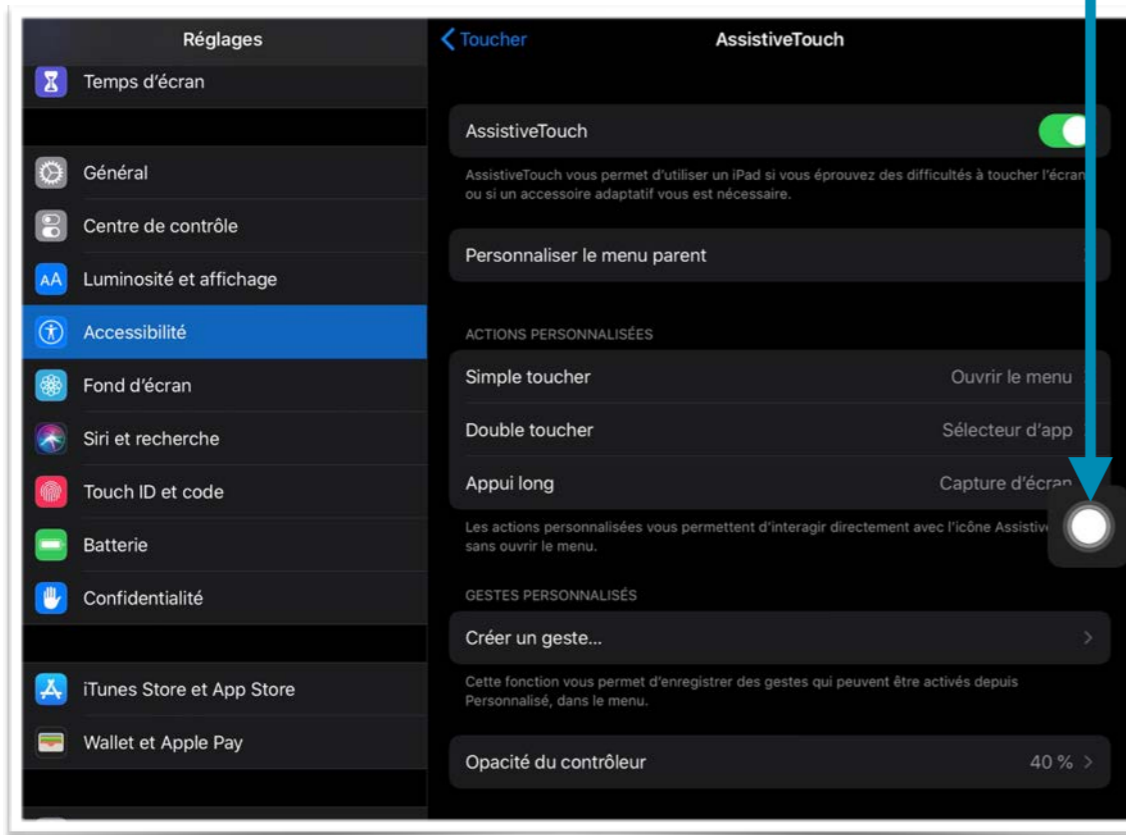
Réglages

Temps d'écran

Général

Centre de contrôle

Luminosité et affichage

Accessibilité

Fond d'écran

Siri et recherche

Touch ID et code

Batterie

Confidentialité

iTunes Store et App Store

Wallet et Apple Pay

Toucher

AssistiveTouch

AssistiveTouch

AssistiveTouch vous permet d'utiliser un iPad si vous éprouvez des difficultés à toucher l'écran ou si un accessoire adaptatif vous est nécessaire.

Personnaliser le menu parent

ACTIONS PERSONNALISÉES

Simple toucher Ouvrir le menu

Double toucher Sélecteur d'app

Appui long Capture d'écran

Les actions personnalisées vous permettent d'interagir directement avec l'icône Assistiv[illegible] sans ouvrir le menu.

GESTES PERSONNALISÉS

Créer un geste...

Cette fonction vous permet d'enregistrer des gestes qui peuvent être activés depuis Personnalisé, dans le menu.

Opacité du contrôleur 40 %